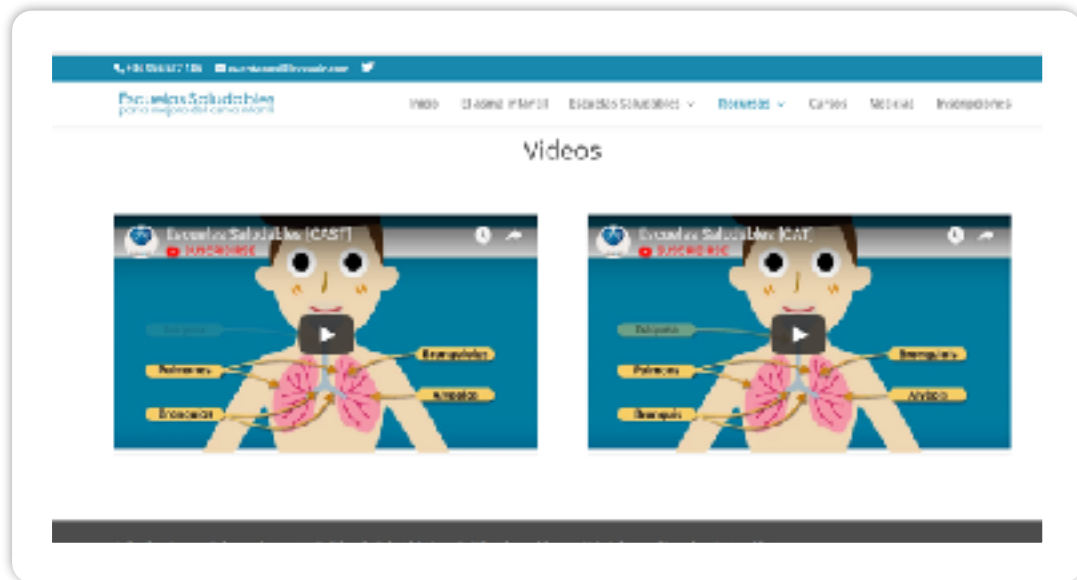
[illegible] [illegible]

Escuelas Saludables
para mejorar el asma infantil

Inicio El asma infantil Escuelas Saludables Recursos Cursos Noticias Inscripciones

Videos

Escuelas Saludables (CAST)
SUSCRÍBETE

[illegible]
Pulmones
Bronquiolos
Bronquios
Alvéolos

Escoles Saludables (CAT)
SUSCRÍBETE

Tràquea
Pulmons
Bronquiols
Bronquis
Alvèols